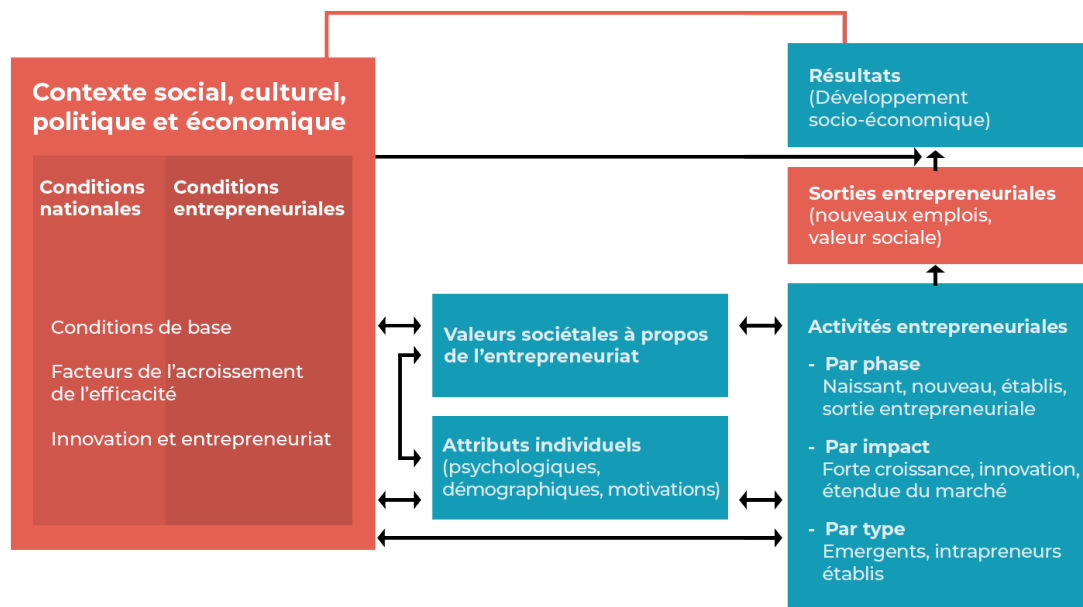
Contexte social, culturel, politique et économique

Conditions nationales

Conditions entrepreneuriales

Conditions de base

Facteurs de l’acroissement de l’efficacité

Innovation et entrepreneuriat

Valeurs sociétales à propos de l’entrepreneuriat

Attributs individuels (psychologiques, démographiques, motivations)

Résultats (Développement socio-économique)

Sorties entrepreneuriales (nouveaux emplois, valeur sociale)

Activités entrepreneuriales

- Par phase
Naissant, nouveau, établis, sortie entrepreneuriale

- Par impact
Forte croissance, innovation, étendue du marché

- Par type
Emergents, intrapreneurs établis